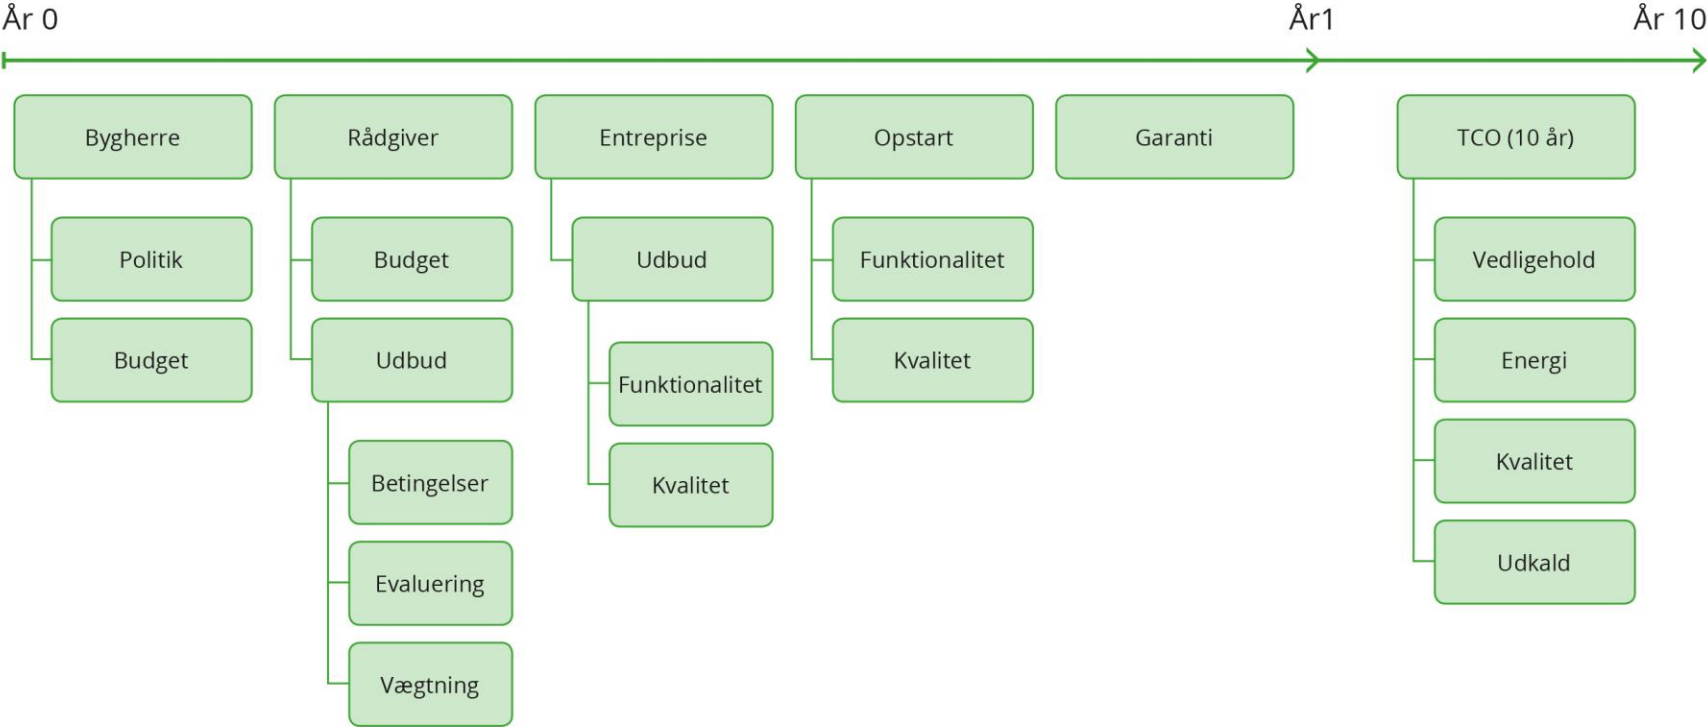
År 0

År1

År 10

Bygherre

Politik

Budget

Rådgiver

Budget

Udbud

Betingelser

Evaluering

Vægtning

Entreprise

Udbud

Funktionalitet

Kvalitet

Opstart

Funktionalitet

Kvalitet

Garanti

TCO (10 år)

Vedligehold

Energi

Kvalitet

Udkald